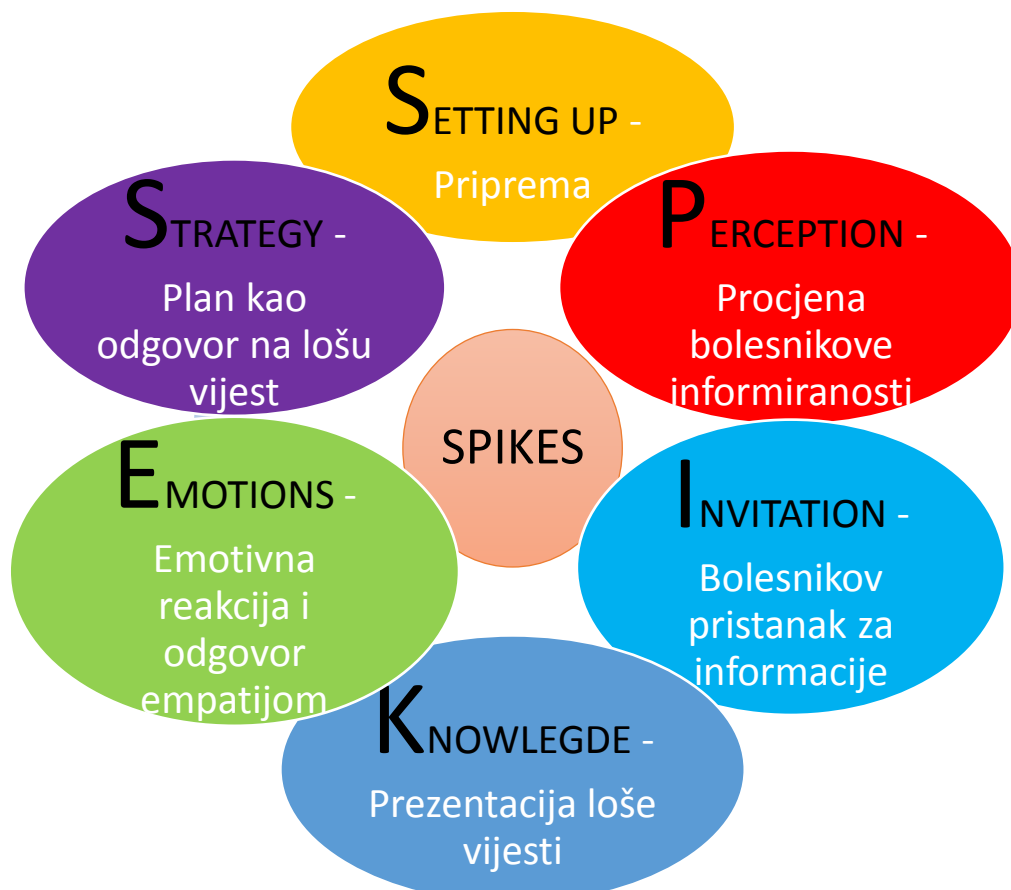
SPIKES

SETTING UP - Priprema

PERCEPTION - Procjena bolesnikove informiranosti

INVITATION - Bolesnikov pristanak za informacije

KNOWLEGDE - Prezentacija loše vijesti

EMOTIONS - Emotivna reakcija i odgovor empatijom

STRATEGY - Plan kao odgovor na lošu vijest